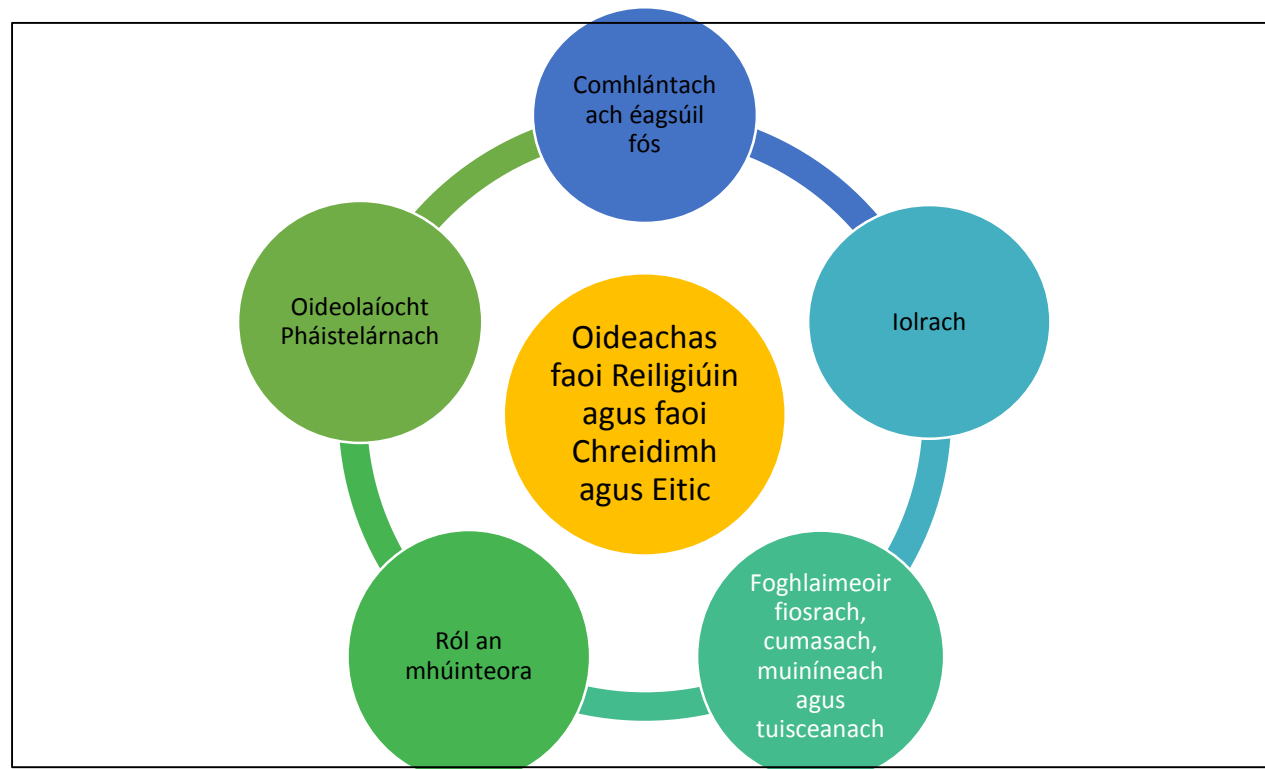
Comhlántach ach éagsúil fós

Iolrach

Foghlaimeoir fiosrach, cumasach, muiníneach agus tuisceanach

Ról an mhúinteora

Oideolaíocht Pháistelárnach

Oideachas faoi Reiligiúin agus faoi Chreidimh agus Eitic